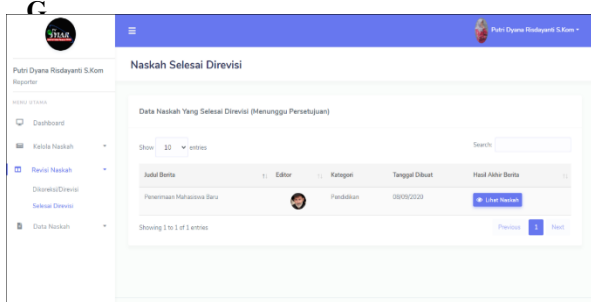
G

SIAR

≡

Putri Dyana Risdayanti S.Kom ▾

Putri Dyana Risdayanti S.Kom
Reporter

MENU UTAMA

Dashboard

Kelola Naskah

Revisi Naskah

Dikoreksi/Direvisi

Selesai Direvisi

Data Naskah

Naskah Selesai Direvisi

Data Naskah Yang Selesai Direvisi (Menunggu Persetujuan)

Show 10 entries

Search:

| Judul Berita | Editor | Kategori | Tanggal Dibuat | Hasil Akhir Berita |
|---|---|---|---|---|
| Penerimaan Mahasiswa Baru | | Pendidikan | 08/09/2020 | Lihat Naskah |

Showing 1 to 1 of 1 entries

Previous 1 Next